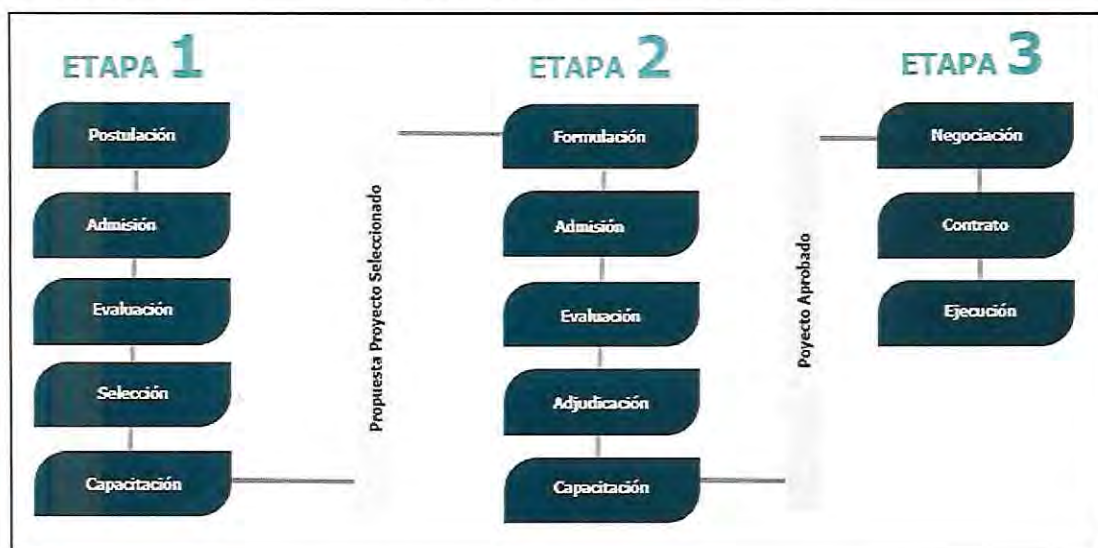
ETAPA 1

Postulación

Admisión

Evaluación

Selección

Capacitación

Propuesta Proyecto Seleccionado

ETAPA 2

Formulación

Admisión

Evaluación

Adjudicación

Capacitación

Poyecto Aprobado

ETAPA 3

Negociación

Contrato

Ejecución